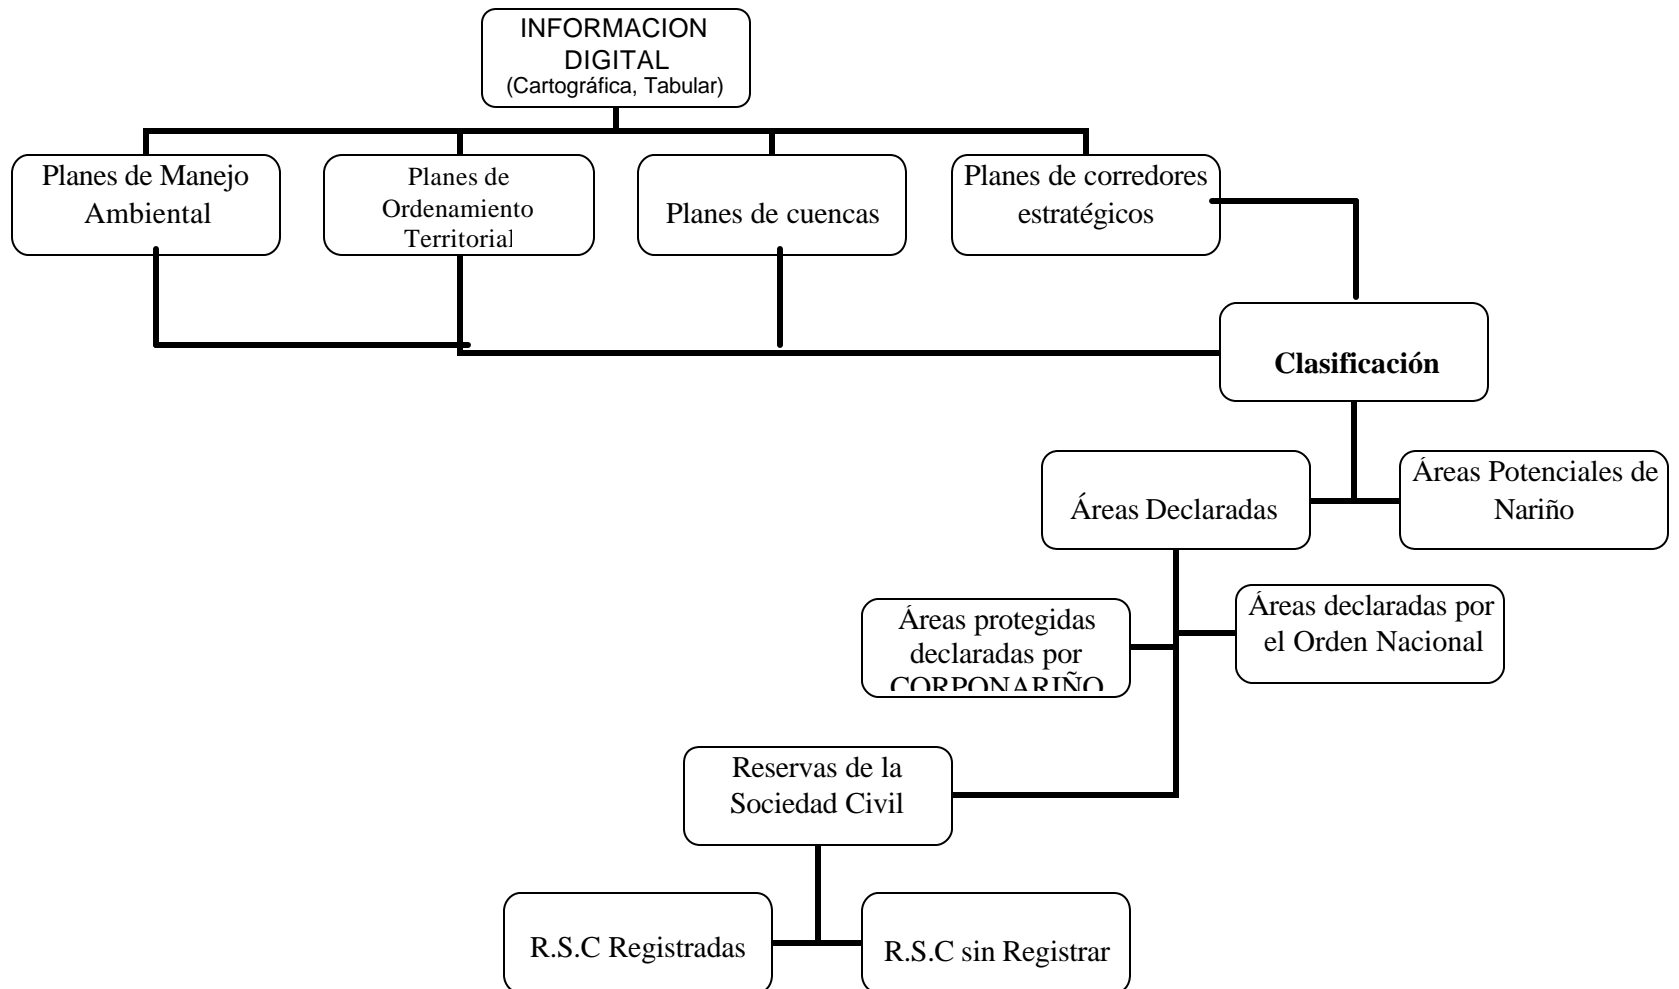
INFORMACION DIGITAL
(Cartográfica, Tabular)

Planes de Manejo Ambiental

Planes de Ordenamiento Territorial

Planes de cuencas

Planes de corredores estratégicos

Clasificación

Áreas Declaradas

Áreas Potenciales de Nariño

Áreas protegidas declaradas por CORPONARIÑO

Áreas declaradas por el Orden Nacional

Reservas de la Sociedad Civil

R.S.C Registradas

R.S.C sin Registrar